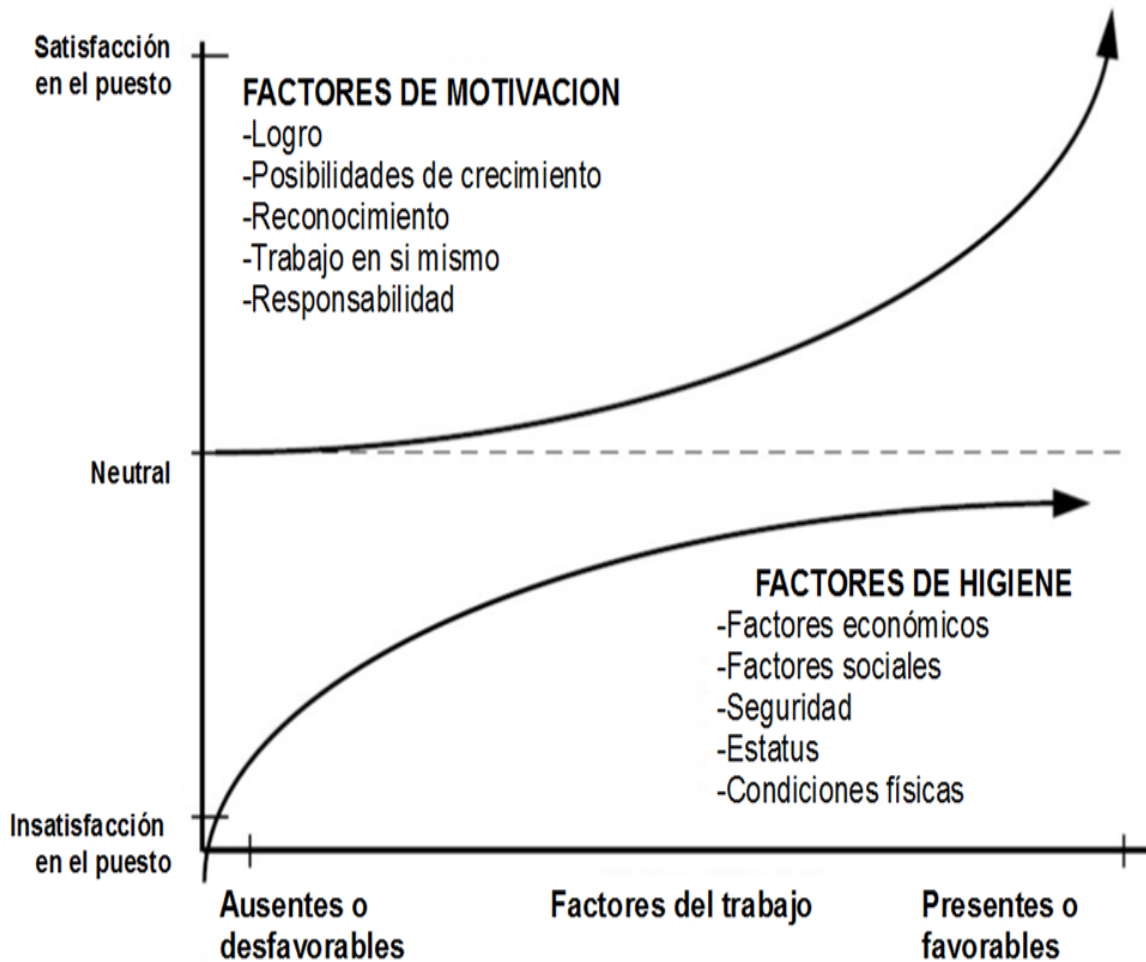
Satisfacción en el puesto

FACTORES DE MOTIVACION
-Logro
-Posibilidades de crecimiento
-Reconocimiento
-Trabajo en si mismo
-Responsabilidad

Neutral

FACTORES DE HIGIENE
-Factores económicos
-Factores sociales
-Seguridad
-Estatus
-Condiciones físicas

Insatisfacción en el puesto

Ausentes o desfavorables

Factores del trabajo

Presentes o favorables